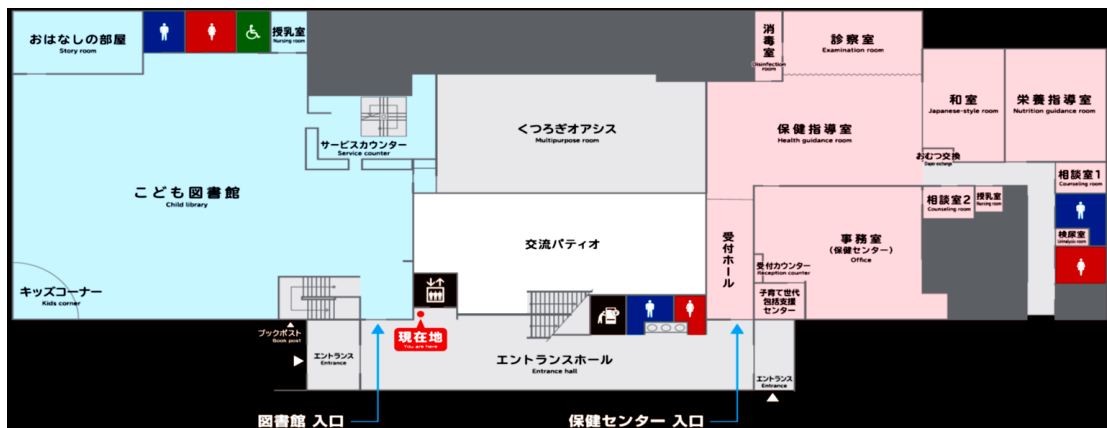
おはなしの部屋
Story room

授乳室
Nursing room

消毒室
Disinfection room

診察室
Examination room

和室
Japanese-style room

栄養指導室
Nutrition guidance room

サービスカウンター
Service counter

くつろぎオアシス
Multipurpose room

保健指導室
Health guidance room

おむつ交換
Diaper exchange

相談室1
Counseling room

こども図書館
Child library

相談室2
Counseling room

授乳室
Nursing room

交流パティオ

受付ホール

事務室
(保健センター)
Office

検尿室
Urinalysis room

受付カウンター
Reception counter

子育て世代包括支援センター

キッズコーナー
Kids corner

ブックポスト
Book post

エントランス
Entrance

現在地
You are here

エントランスホール
Entrance hall

エントランス
Entrance

図書館 入口

保健センター 入口